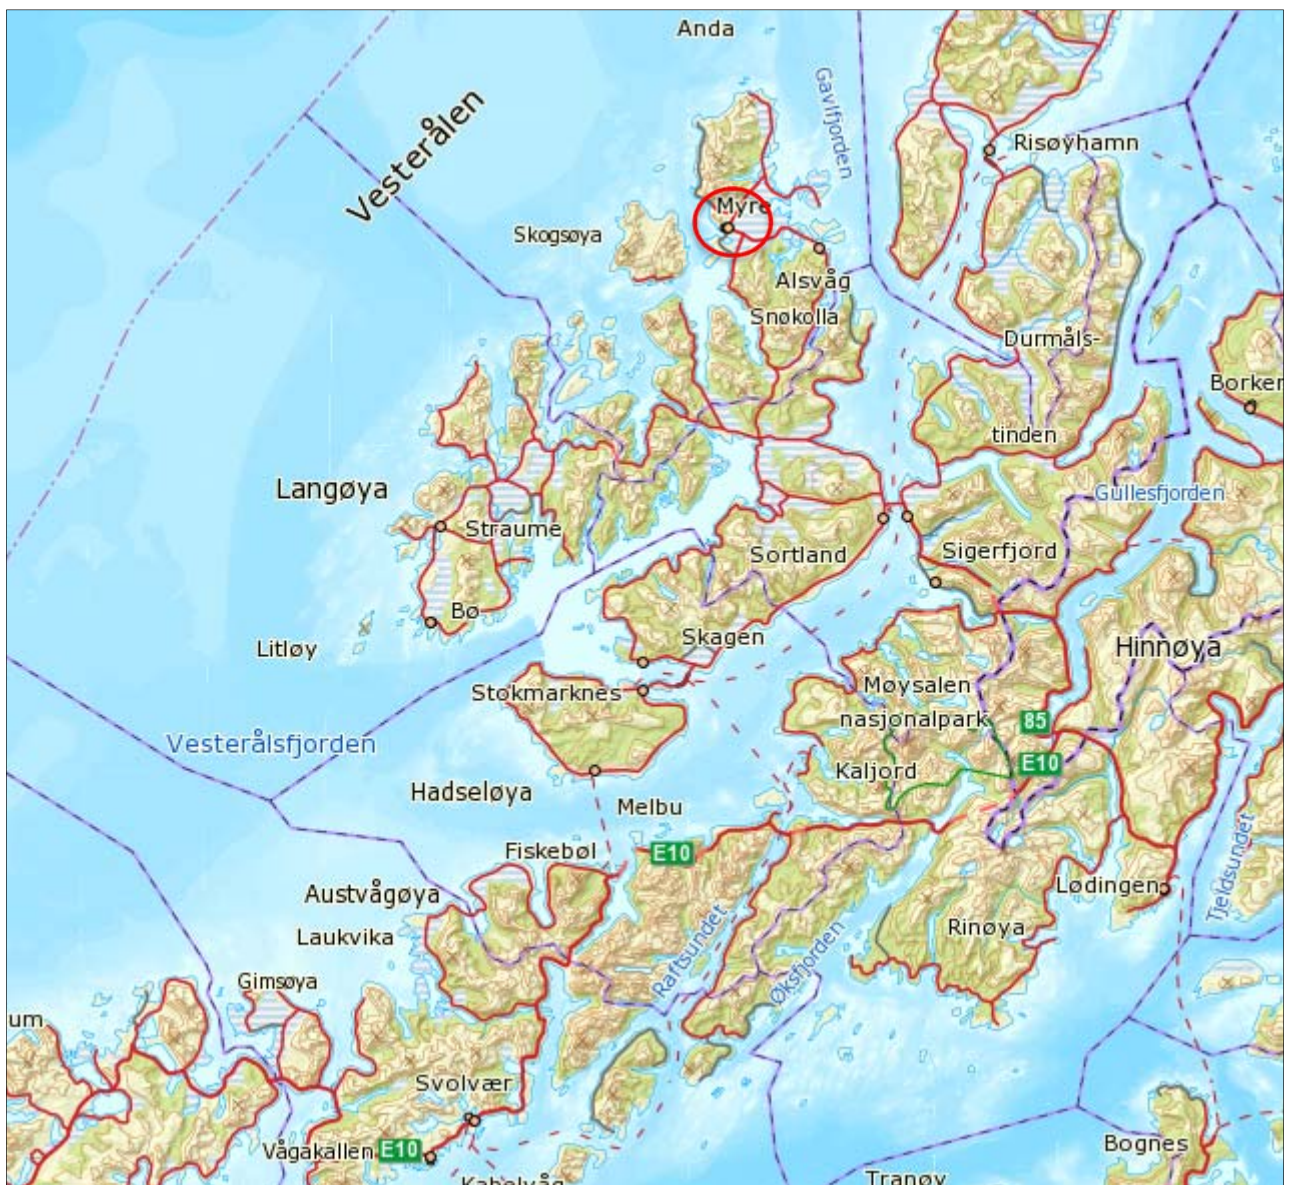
Anda

Vesterålen

Gavlfjorden

Risøyhamn

Myre

Skogsøya

Alsvåg

Snøkolla

Durmåls-

tinden

Borker

Langøya

Gullesfjorden

Straume

Sortland

Sigerfjord

Bø

Skagen

Hinnøya

Litløy

Stokmarknes

Møysalen

nasjonalpark

85

Vesterålsfjorden

E10

Kaljord

Hadseløya

Melbu

Fiskebøl

E10

Austvågøya

Lødingen

Tjeldsundet

Laukvika

Rinøya

Raftsundet

Øksfjorden

Gimsøya

um

Svolvær

Vågakallen

E10

Bognes

Kabelvåg

Tranøy